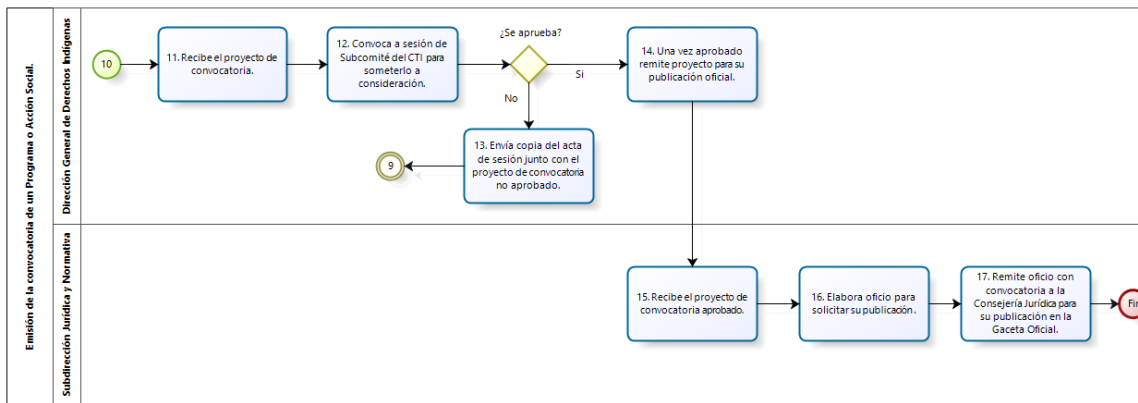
Emisión de la convocatoria de un Programa o Acción Social.

Dirección General de Derechos Indígenas

10

11. Recibe el proyecto de convocatoria.

12. Convoca a sesión de Subcomité del CTI para someterlo a consideración.

¿Se aprueba?

Si

No

14. Una vez aprobado remite proyecto para su publicación oficial.

13. Envía copia del acta de sesión junto con el proyecto de convocatoria no aprobado.

9

Subdirección Jurídica y Normativa

15. Recibe el proyecto de convocatoria aprobado.

16. Elabora oficio para solicitar su publicación.

17. Remite oficio con convocatoria a la Consejería Jurídica para su publicación en la Gaceta Oficial.

Fi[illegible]